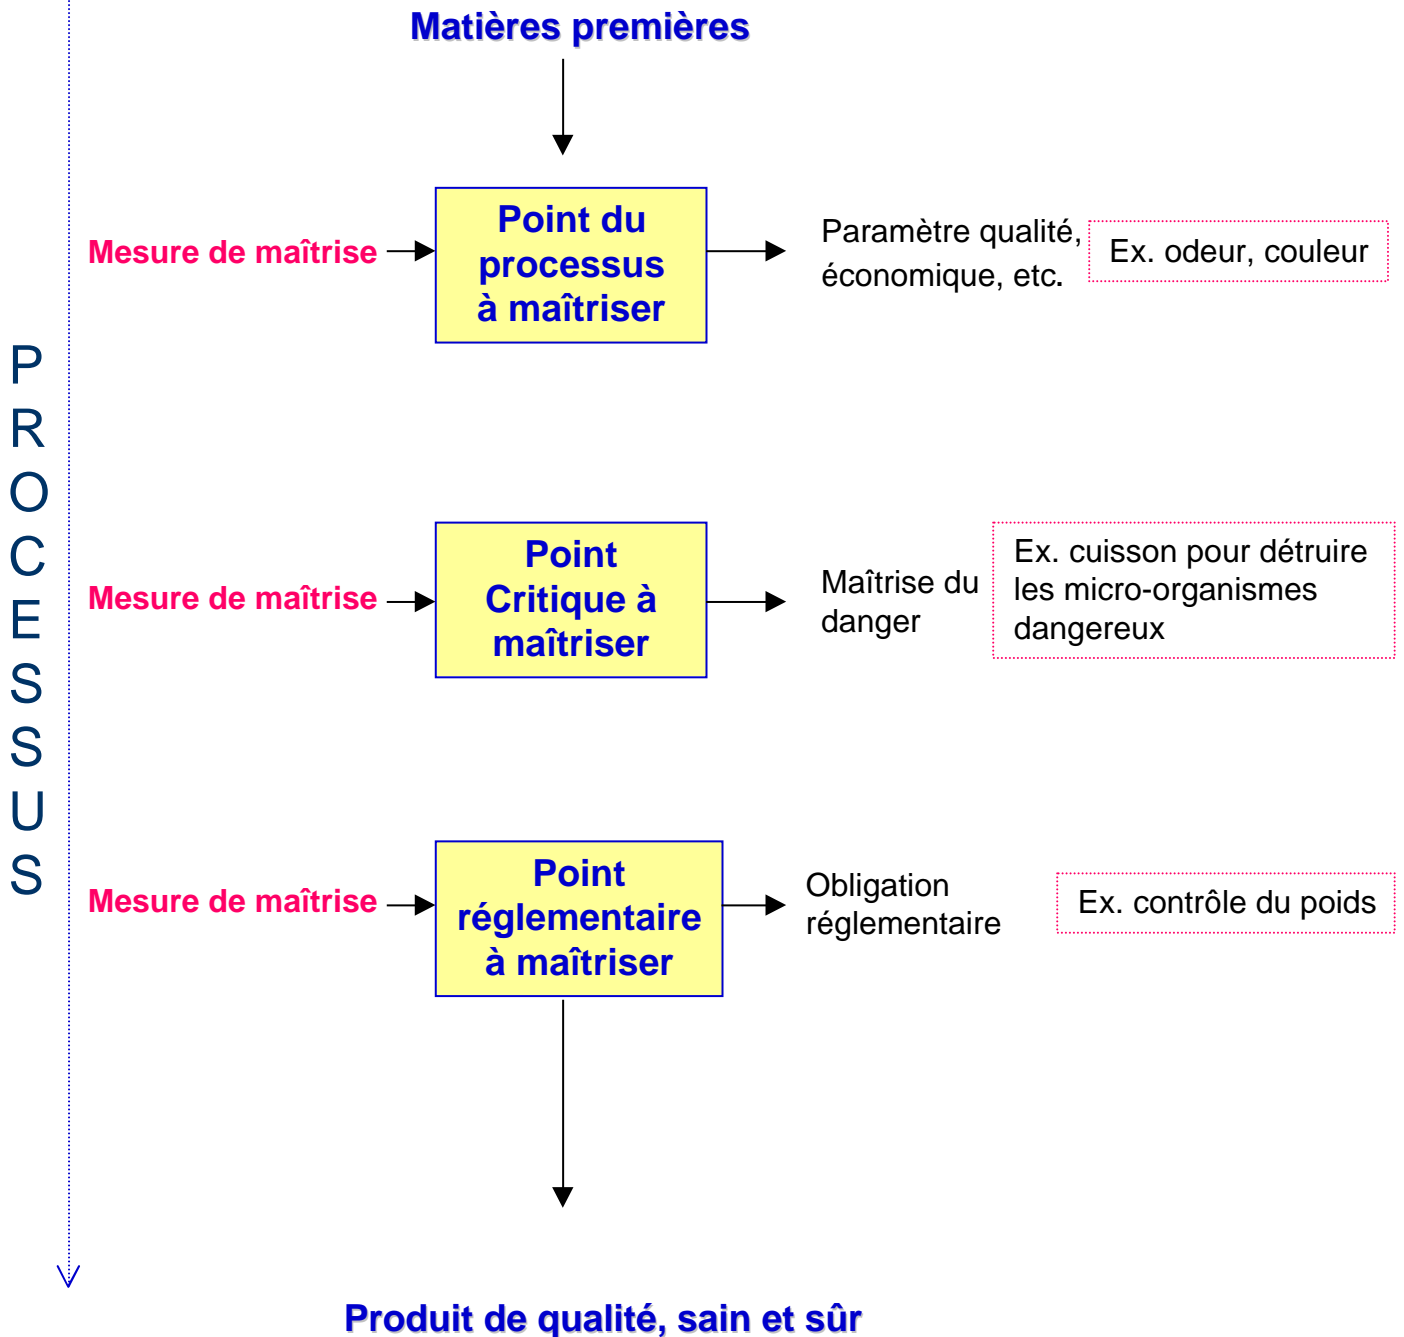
Matières premières

PROCESSUS

Mesure de maîtrise

Point du processus à maîtriser

Paramètre qualité, économique, etc.

Ex. odeur, couleur

Mesure de maîtrise

Point Critique à maîtriser

Maîtrise du danger

Ex. cuisson pour détruire les micro-organismes dangereux

Mesure de maîtrise

Point réglementaire à maîtriser

Obligation réglementaire

Ex. contrôle du poids

Produit de qualité, sain et sûr